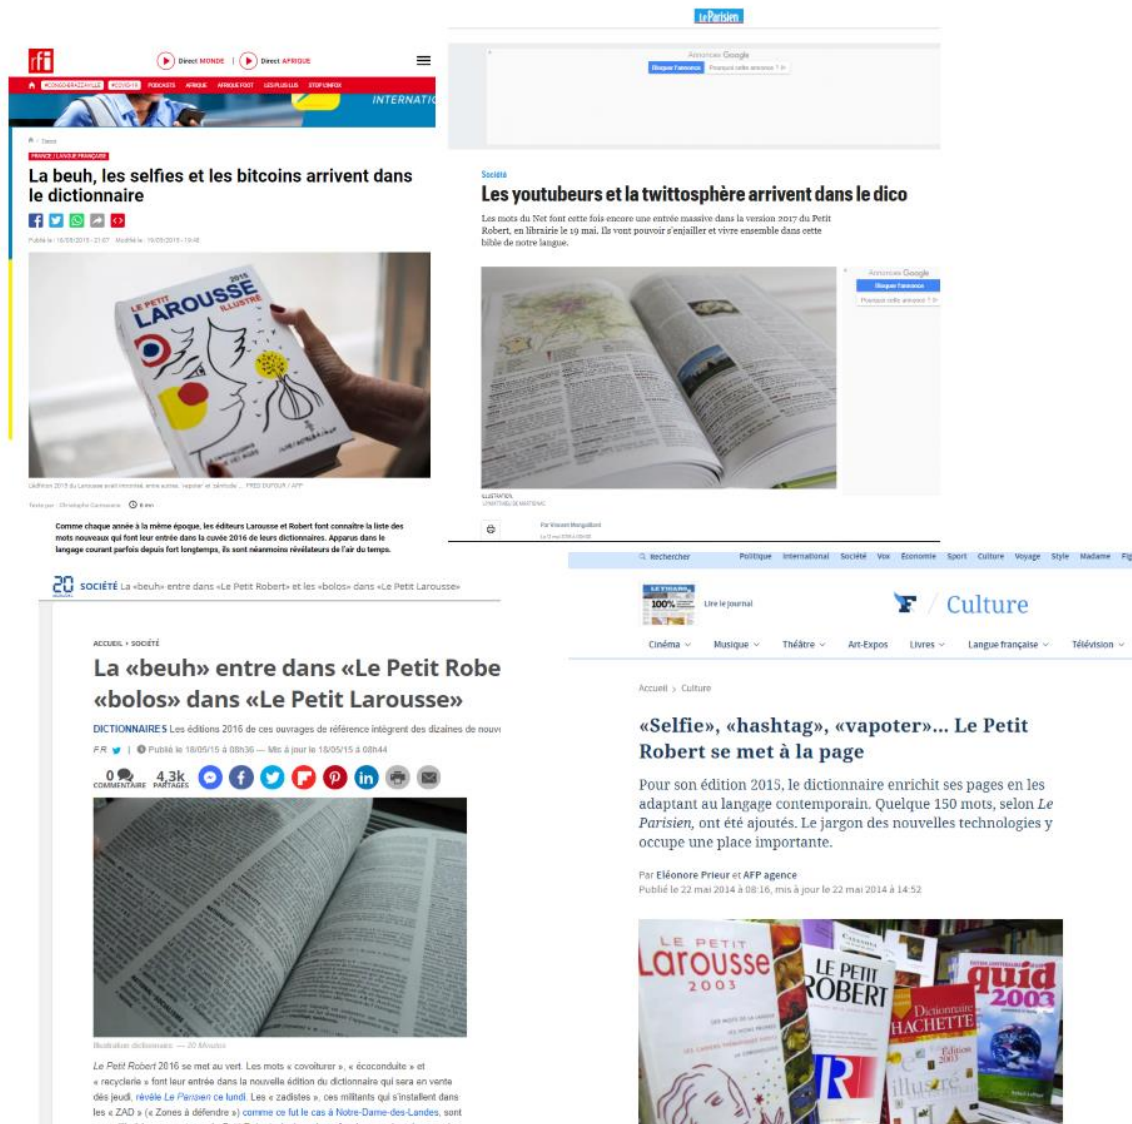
rfi

Direct MONDE | Direct AFRIQUE

#CORONAVIRUS #COVID-19 PODCASTS AFRIQUE AFRIQUE FOOT LES PLUS LUS STOP INFOX

INTERNATI

FRANCE / LANGUE FRANÇAISE

La beuh, les selfies et les bitcoins arrivent dans le dictionnaire

Publié le : 18/05/2015 - 21:07 Modifié le : 19/05/2015 - 13:48

LE PETIT LAROUSSE ILLUSTRÉ 2015

L'édition 2015 du Larousse avait intronisé, entre autres, 'vapoter' et 'gentrification'... FRED DUFOUR / AFP

Texte par : Christophe Carmarans 6 min

Comme chaque année à la même époque, les éditeurs Larousse et Robert font connaître la liste des mots nouveaux qui font leur entrée dans la cuvée 2016 de leurs dictionnaires. Apparus dans le langage courant parfois depuis fort longtemps, ils sont néanmoins révélateurs de l'air du temps.

le Parisien

Annonces Google
Bloquer l'annonce Pourquoi cette annonce ?

Société

Les youtubeurs et la twittosphère arrivent dans le dico

Les mots du Net font cette fois encore une entrée massive dans la version 2017 du Petit Robert, en librairie le 19 mai. Ils vont pouvoir s'enjailler et vivre ensemble dans cette bible de notre langue.

Annonces Google
Bloquer l'annonce
Pourquoi cette annonce ?

ILLUSTRATION.

Par Vincent Mongaillard

20 minutes SOCIÉTÉ La «beuh» entre dans «Le Petit Robert» et les «bolos» dans «Le Petit Larousse»

ACCUEIL > SOCIÉTÉ

La «beuh» entre dans «Le Petit Robe «bolos» dans «Le Petit Larousse»

DICTIONNAIRES Les éditions 2016 de ces ouvrages de référence intègrent des dizaines de nouv

F.R. | Publié le 18/05/15 à 08h36 — Mis à jour le 18/05/15 à 08h44

0 COMMENTAIRE 4,3k PARTAGES

Illustration dictionnaire. — 20 Minutes

Le Petit Robert 2016 se met au vert. Les mots « covoiturer », « écoconduite » et « recyclerie » font leur entrée dans la nouvelle édition du dictionnaire qui sera en vente dès jeudi, révèle Le Parisien ce lundi. Les « zadistes », ces militants qui s'installent dans les « ZAD » (« Zones à défendre ») comme ce fut le cas à Notre-Dame-des-Landes, sont

Rechercher Politique International Société Vox Économie Sport Culture Voyage Style Madame Fig

Lire le journal

Culture

Cinéma Musique Théâtre Art-Expos Livres Langue française Télévision

Accueil > Culture

«Selfie», «hashtag», «vapoter»... Le Petit Robert se met à la page

Pour son édition 2015, le dictionnaire enrichit ses pages en les adaptant au langage contemporain. Quelque 150 mots, selon Le Parisien, ont été ajoutés. Le jargon des nouvelles technologies y occupe une place importante.

Par Eléonore Prieur et AFP agence
Publié le 22 mai 2014 à 08:16, mis à jour le 22 mai 2014 à 14:52

LE PETIT Larousse 2003

LE PETIT ROBERT

Dictionnaire HACHETTE

quid 2003